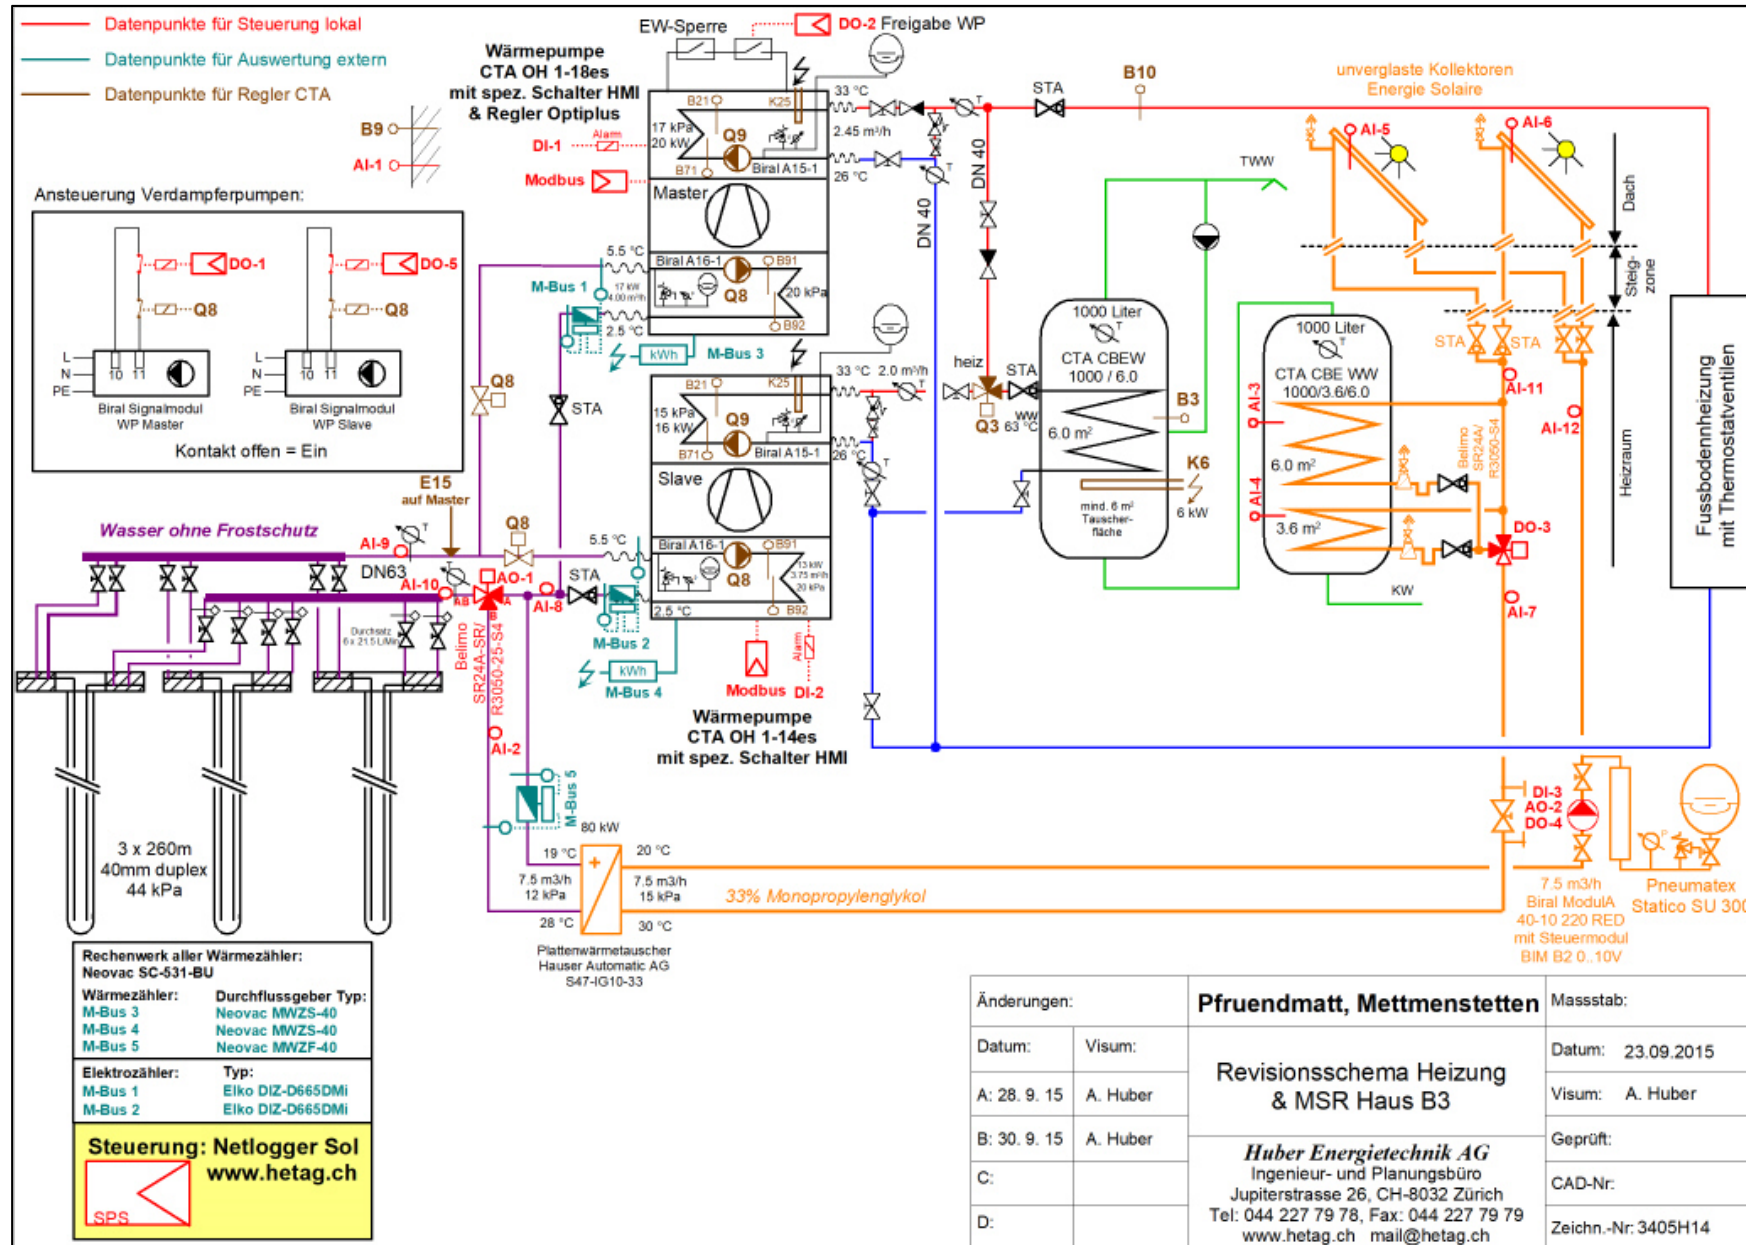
Datenpunkte für Steuerung lokal
Datenpunkte für Auswertung extern
Datenpunkte für Regler CTA

Wärmepumpe
CTA OH 1-18es
mit spez. Schalter HMI
& Regler Optiplus

EW-Sperre
DO-2 Freigabe WP

B9
AI-1
DI-1
Alarm
Modbus

B21 K25
17 kPa
20 kW
Q9
B71
Biral A15-1
33 °C
2.45 m³/h
26 °C
Master

STA
B10
unverglaste Kollektoren
Energie Solaire
AI-5
AI-6
TWW
DN 40
DN 40
Dach
Steigzone
Heizraum

Ansteuerung Verdampferpumpen:
DO-1
DO-5
Q8
Q8
L
N
PE
10 11
Biral Signalmodul
WP Master
Biral Signalmodul
WP Slave
Kontakt offen = Ein

5.5 °C
Biral A16-1
B91
Q8
20 kPa
B92
M-Bus 1
17 kW
4.00 m³/h
2.5 °C
kWh
M-Bus 3
Q8
STA

B21 K25
15 kPa
16 kW
Q9
B71
Biral A15-1
33 °C
2.0 m³/h
26 °C
Slave

heiz
STA
Q3
63 °C
ww

1000 Liter
CTA CBEW
1000 / 6.0
6.0 m²
B3
K6
6 kW
mind. 6 m² Tauscherfläche

1000 Liter
CTA CBE WW
1000/3.6/6.0
6.0 m²
3.6 m²
AI-3
AI-4
KW
Belimo SR24A/R3050-S4
STA
STA
AI-11
AI-12
DO-3
AI-7

Fussbodenheizung
mit Thermostatventilen

E15
auf Master
Wasser ohne Frostschutz
AI-9
DN63
AI-10
AO-1
AI-8
Q8
5.5 °C
Biral A16-1
B91
Q8
13 kW
3.75 m³/h
20 kPa
2.5 °C
B92
STA
M-Bus 2
kWh
M-Bus 4
Modbus
DI-2
Alarm
Durchsatz
6x 21.5 L/Min
Belimo
SR24A-SR/
R3050-25-S4
AI-2

Wärmepumpe
CTA OH 1-14es
mit spez. Schalter HMI

M-Bus 5
80 kW
19 °C
20 °C
7.5 m3/h
12 kPa
7.5 m3/h
15 kPa
28 °C
30 °C
33% Monopropylenglykol
Plattenwärmetauscher
Hauser Automatic AG
S47-IG10-33

DI-3
AO-2
DO-4
7.5 m3/h
Biral ModulA
40-10 220 RED
mit Steuermodul
BIM B2 0..10V
Pneumatex
Statico SU 300

3 x 260m
40mm duplex
44 kPa

Rechenwerk aller Wärmezähler:
Neovac SC-531-BU
| Wärmezähler: | Durchflussgeber Typ: |
|---|---|
| M-Bus 3 | Neovac MWZS-40 |
| M-Bus 4 | Neovac MWZS-40 |
| M-Bus 5 | Neovac MWZF-40 |

| Elektrozähler: | Typ: |
|---|---|
| M-Bus 1 | Elko DIZ-D665DMi |
| M-Bus 2 | Elko DIZ-D665DMi |

Steuerung: Netlogger Sol
www.hetag.ch
SPS

| Änderungen: | | Pfruendmatt, Mettmenstetten | Massstab: |
|---|---|---|---|
| Datum: | Visum: | Revisionsschema Heizung & MSR Haus B3 | Datum: 23.09.2015 |
| A: 28. 9. 15 | A. Huber | | Visum: A. Huber |
| B: 30. 9. 15 | A. Huber | Huber Energietechnik AG Ingenieur- und Planungsbüro Jupiterstrasse 26, CH-8032 Zürich Tel: 044 227 79 78, Fax: 044 227 79 79 www.hetag.ch mail@hetag.ch | Geprüft: |
| C: | | | CAD-Nr: |
| D: | | | Zeichn.-Nr: 3405H14 |